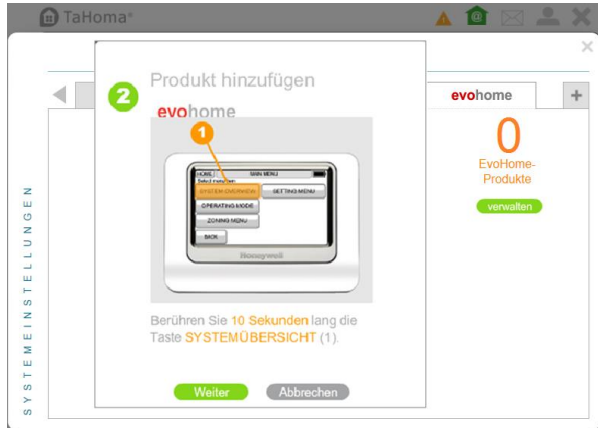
TaHoma®

×

2 Produkt hinzufügen

evohome

1

HOME MAIN MENU

Select menu item

SYSTEM OVERVIEW SETTING MENU

OPERATING MODE

ZONING MENU

BACK

Honeywell

Berühren Sie 10 Sekunden lang die Taste SYSTEMÜBERSICHT (1).

Weiter Abbrechen

evohome +

0

EvoHome-Produkte

verwalten

SYSTEMEINSTELLUNGEN